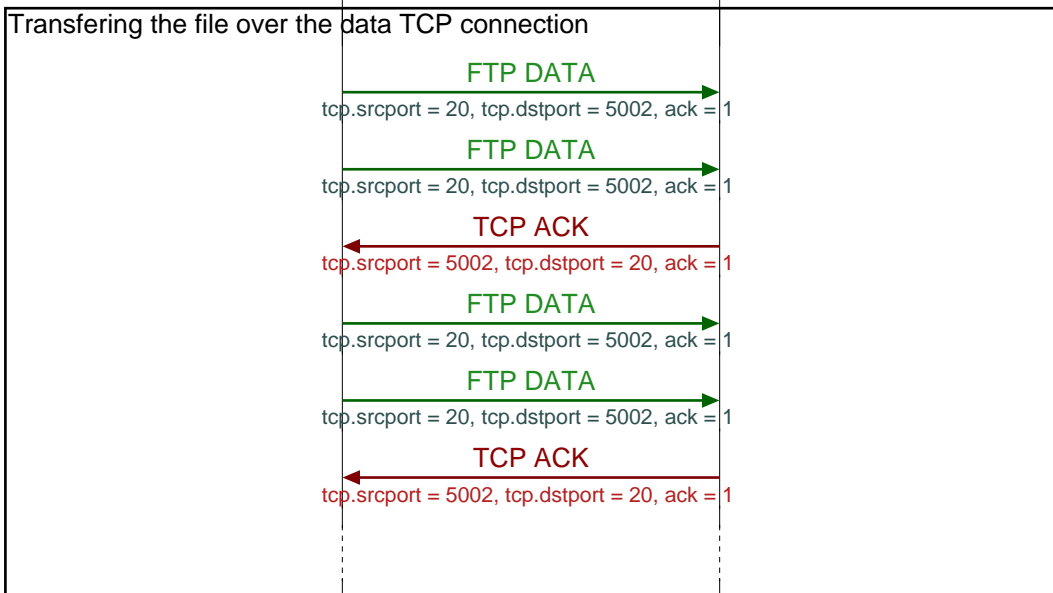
Transfering the file over the data TCP connection

FTP DATA
tcp.srcport = 20, tcp.dstport = 5002, ack = 1

FTP DATA
tcp.srcport = 20, tcp.dstport = 5002, ack = 1

TCP ACK
tcp.srcport = 5002, tcp.dstport = 20, ack = 1

FTP DATA
tcp.srcport = 20, tcp.dstport = 5002, ack = 1

FTP DATA
tcp.srcport = 20, tcp.dstport = 5002, ack = 1

TCP ACK
tcp.srcport = 5002, tcp.dstport = 20, ack = 1